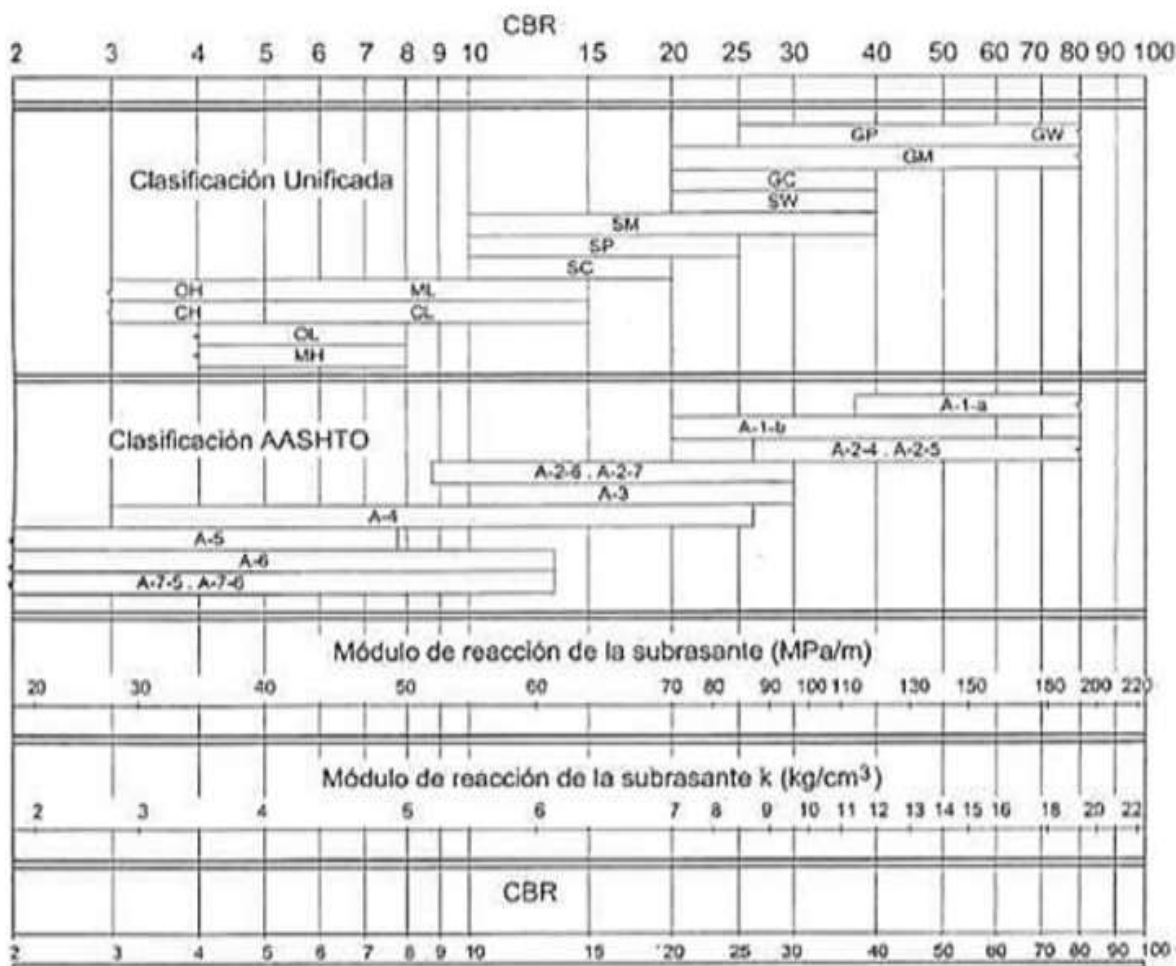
CBR

2 3 4 5 6 7 8 9 10 15 20 25 30 40 50 60 70 80 90 100

Clasificación Unificada

GP GW
GM
GC
SW
SM
SP
SC
OH ML
CH CL
OL
MH

Clasificación AASHTO

A-1-a
A-1-b
A-2-4 , A-2-5
A-2-6 , A-2-7
A-3
A-4
A-5
A-6
A-7-5 , A-7-6

Módulo de reacción de la subrasante (MPa/m)

20 30 40 50 60 70 80 90 100 110 130 150 180 200 220

Módulo de reacción de la subrasante k (kg/cm$^3$)

2 3 4 5 6 7 8 9 10 11 12 13 14 15 16 18 20 22

CBR

2 3 4 5 6 7 8 9 10 15 20 25 30 40 50 60 70 80 90 100